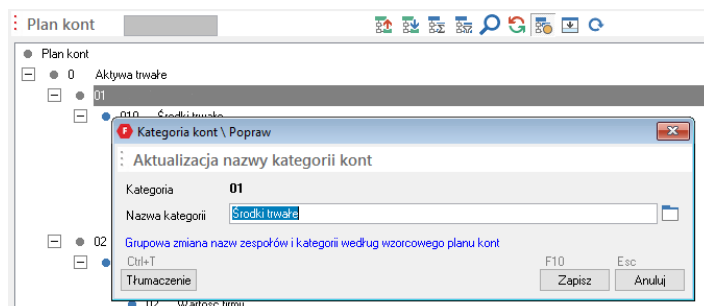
Plan kont

Plan kont
0 Aktywa trwałe
01
010 Środki trwałe
02

Kategoria kont \ Popraw
Aktualizacja nazwy kategorii kont
Kategoria 01
Nazwa kategorii Środki trwałe
Grupowa zmiana nazw zespołów i kategorii według wzorcowego planu kont
Ctrl+T
Tłumaczenie
F10
Zapisz
Esc
Anuluj

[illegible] Wartość firmy